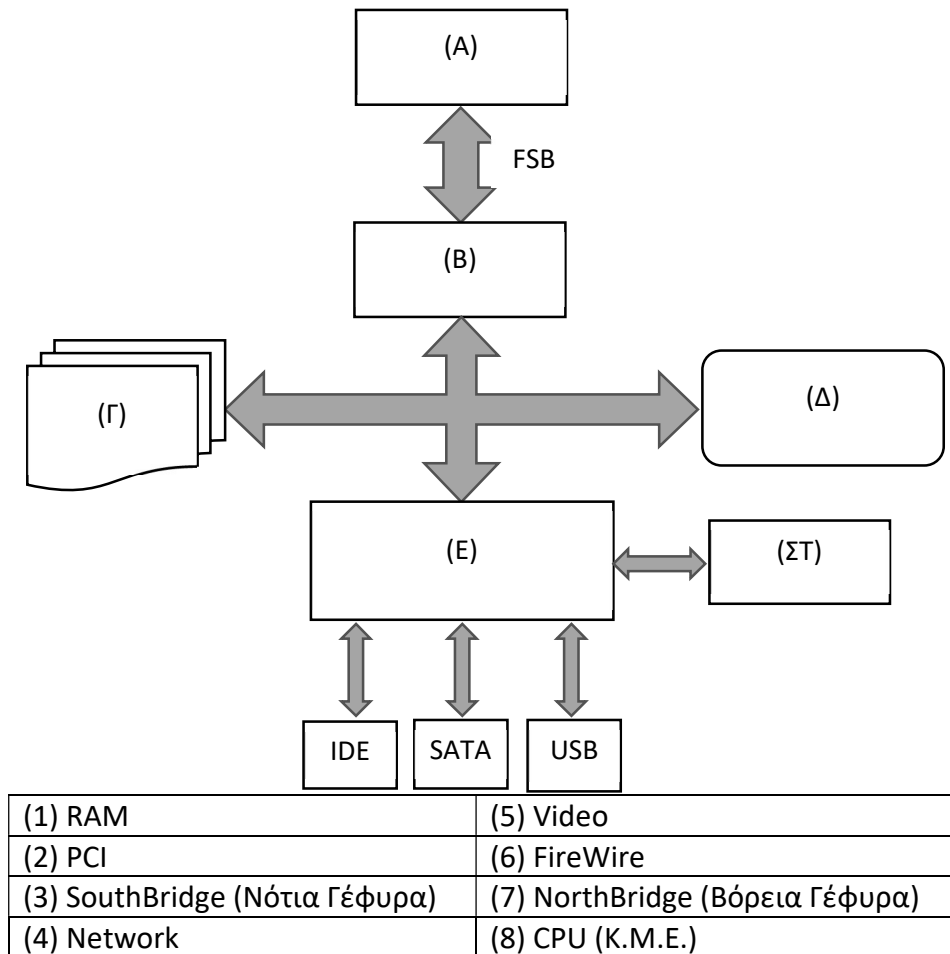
(A)

FSB

(B)

(Γ)

(Δ)

(E)

(ΣΤ)

IDE

SATA

USB

| (1) RAM | (5) Video |
|---|---|
| (2) PCI | (6) FireWire |
| (3) SouthBridge (Νότια Γέφυρα) | (7) NorthBridge (Βόρεια Γέφυρα) |
| (4) Network | (8) CPU (Κ.Μ.Ε.) |